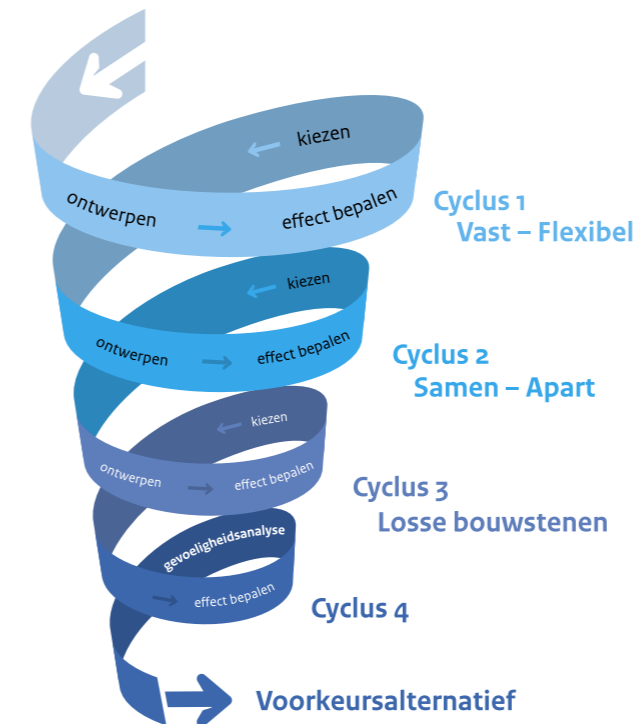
kiezen

ontwerpen

effect bepalen

Cyclus 1
Vast – Flexibel

kiezen

ontwerpen

effect bepalen

Cyclus 2
Samen – Apart

kiezen

ontwerpen

effect bepalen

Cyclus 3
Losse bouwstenen

gevoeligheidsanalyse

effect bepalen

Cyclus 4

Voorkeursalternatief